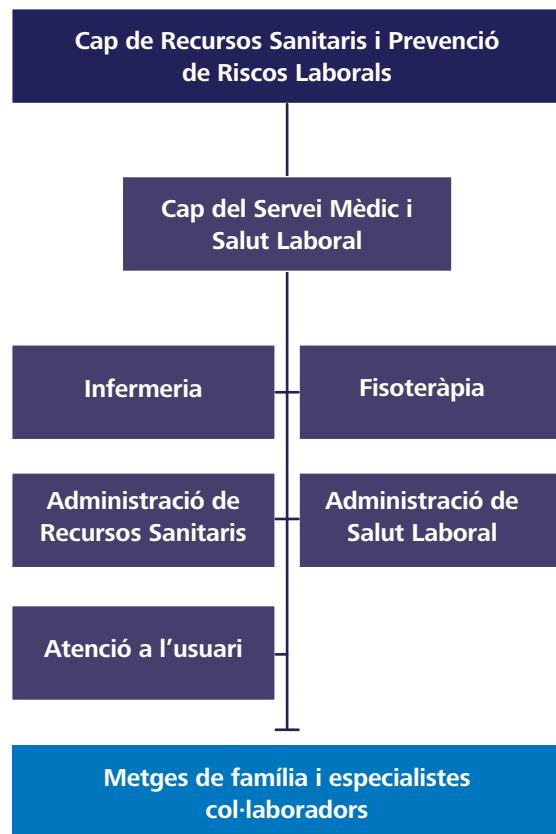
Cap de Recursos Sanitaris i Prevenció de Riscos Laborals

Cap del Servei Mèdic i Salut Laboral

Infermeria

Fisoteràpia

Administració de Recursos Sanitaris

Administració de Salut Laboral

Atenció a l'usuari

Metges de família i especialistes col·laboradors